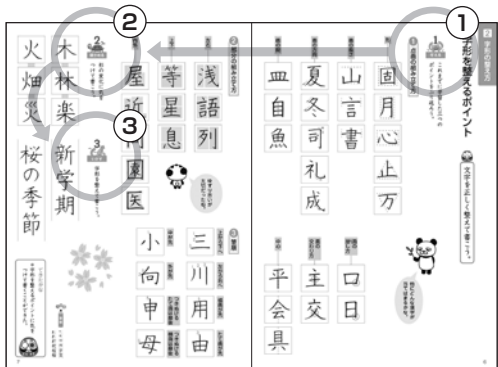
①

②

③

字形を整えるポイント

文字を正しく整えて書こう。

固 月 心 止 万

山 言 書

夏 冬 可 礼 成

皿 自 魚

口 日

主 交

平 会 具

浅 語 列

等 星 息

屋 近 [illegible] 園 医

三 川 用 由

小 向 申 母

木 林 楽

火 畑 炎

新 学 期

桜 の 季 節